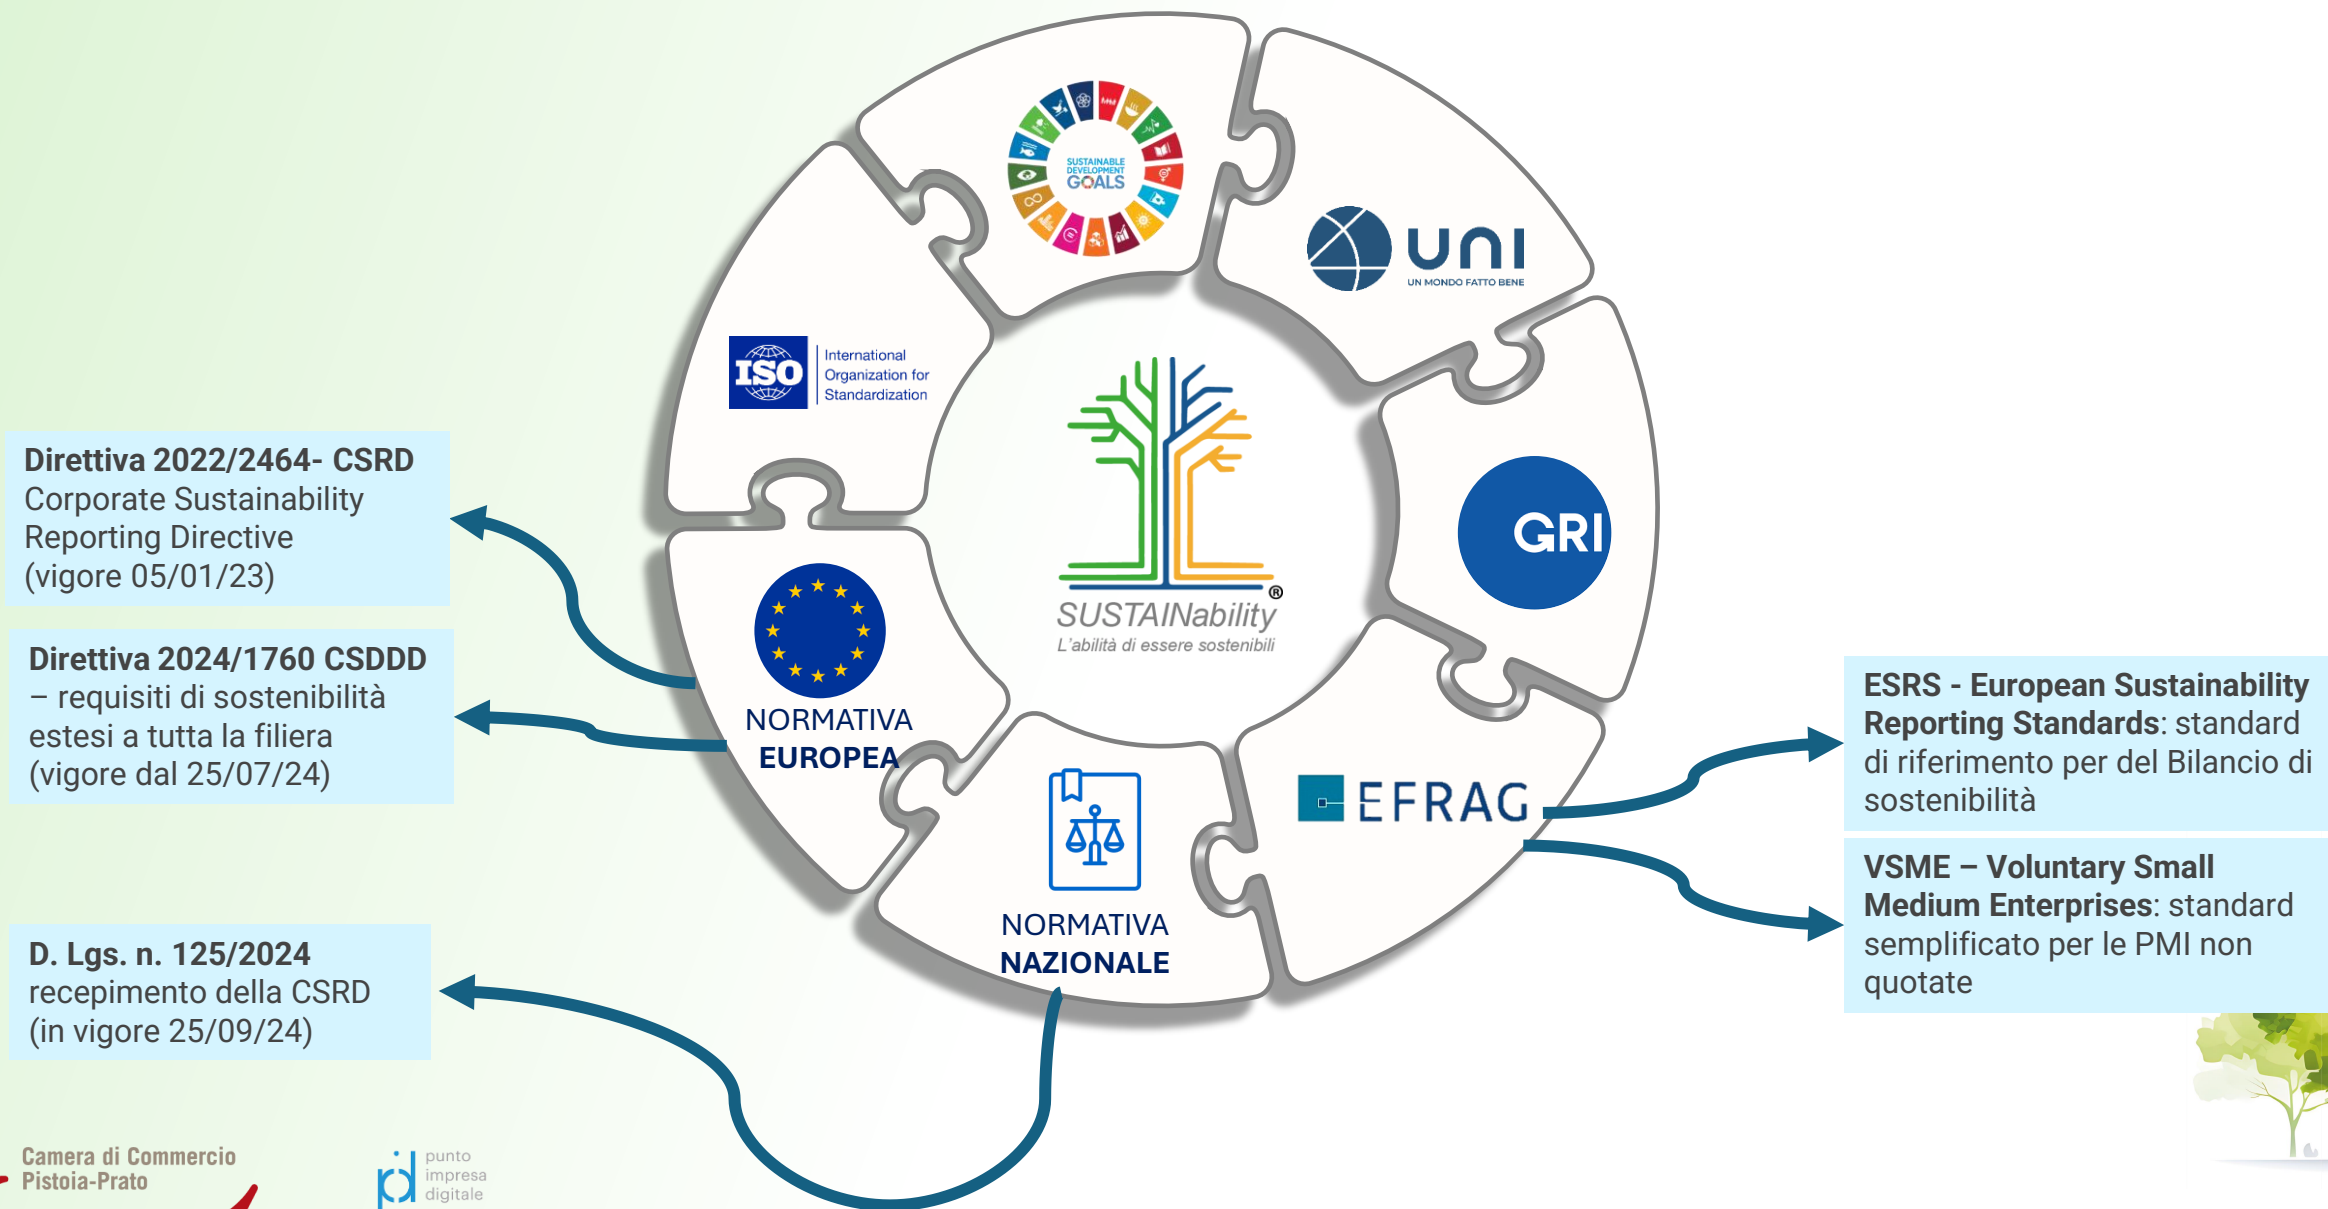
Direttiva 2022/2464- CSRD
Corporate Sustainability Reporting Directive (vigore 05/01/23)

Direttiva 2024/1760 CSDDD – requisiti di sostenibilità estesi a tutta la filiera (vigore dal 25/07/24)

D. Lgs. n. 125/2024 recepimento della CSRD (in vigore 25/09/24)

SUSTAINABLE DEVELOPMENT GOALS

uni
UN MONDO FATTO BENE

ISO International Organization for Standardization

GRI

SUSTAINability®
L'abilità di essere sostenibili

NORMATIVA EUROPEA

NORMATIVA NAZIONALE

EFRAG

ESRS - European Sustainability Reporting Standards: standard di riferimento per del Bilancio di sostenibilità

VSME – Voluntary Small Medium Enterprises: standard semplificato per le PMI non quotate

Camera di Commercio Pistoia-Prato

punto impresa digitale